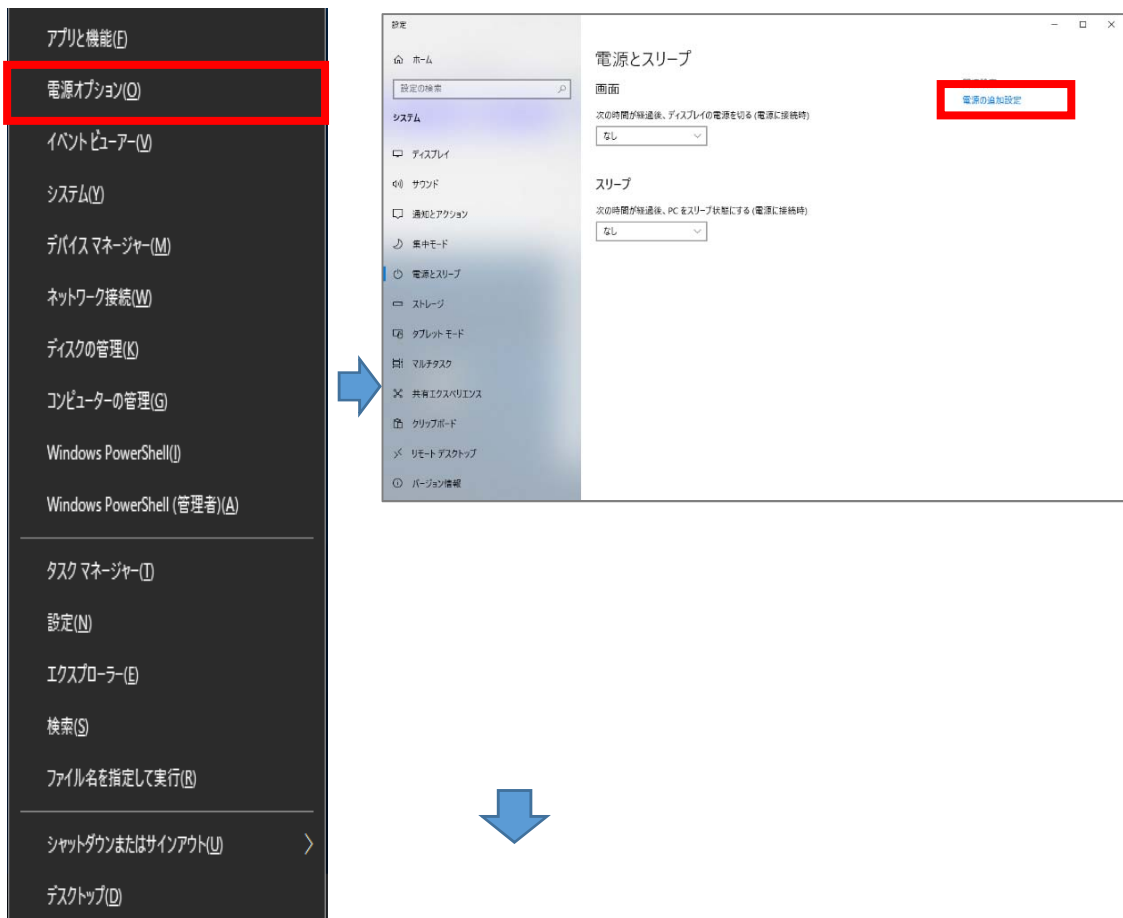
アプリと機能(F)
電源オプション(O)
イベント ビューアー(V)
システム(Y)
デバイス マネージャー(M)
ネットワーク接続(W)
ディスクの管理(K)
コンピューターの管理(G)
Windows PowerShell(I)
Windows PowerShell (管理者)(A)
タスク マネージャー(T)
設定(N)
エクスプローラー(E)
検索(S)
ファイル名を指定して実行(R)
シャットダウンまたはサインアウト(U)
デスクトップ(D)

設定
ホーム
設定の検索
システム
ディスプレイ
サウンド
通知とアクション
集中モード
電源とスリープ
ストレージ
タブレット モード
マルチタスク
共有エクスペリエンス
クリップボード
リモート デスクトップ
バージョン情報

電源とスリープ
画面
次の時間が経過後、ディスプレイの電源を切る (電源に接続時)
なし
スリープ
次の時間が経過後、PC をスリープ状態にする (電源に接続時)
なし
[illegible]
電源の追加設定